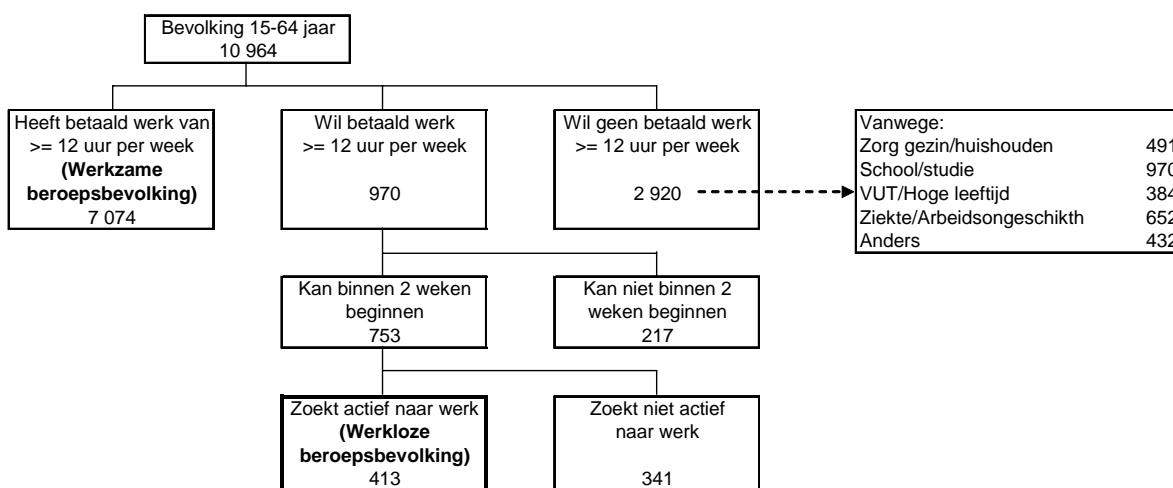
Bevolking 15-64 jaar
10 964

Heeft betaald werk van >= 12 uur per week **(Werkzame beroepsbevolking)** 7 074

Wil betaald werk >= 12 uur per week

970

Wil geen betaald werk >= 12 uur per week

2 920

Vanwege:
Zorg gezin/huishouden 491
School/studie 970
VUT/Hoge leeftijd 384
Ziekte/Arbeidsongeschikth 652
Anders 432

Kan binnen 2 weken beginnen
753

Kan niet binnen 2 weken beginnen
217

Zoekt actief naar werk **(Werkloze beroepsbevolking)** 413

Zoekt niet actief naar werk

341